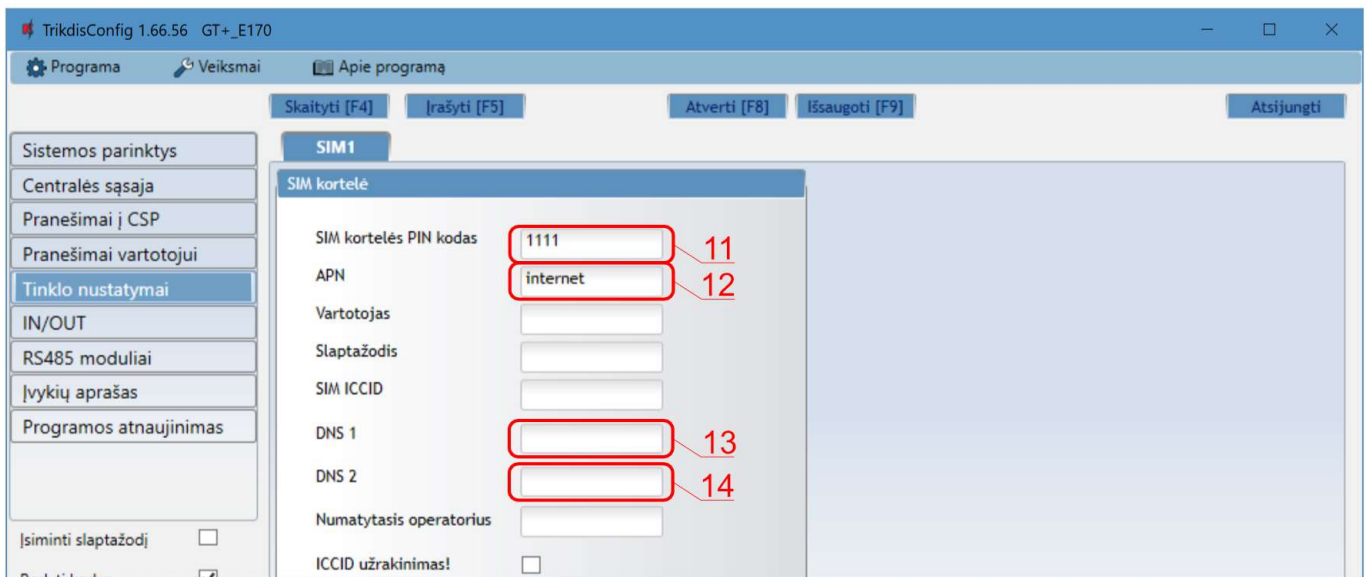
TrikdisConfig 1.66.56 GT+_E170

Programa Veiksmai Apie programą

Skaityti [F4] Įrašyti [F5] Atverti [F8] Išsaugoti [F9] Atsijungti

Sistemos parinktys
Centralės sąsaja
Pranešimai į CSP
Pranešimai vartotojui
Tinklo nustatymai
IN/OUT
RS485 moduliai
Įvykių aprašas
Programos atnaujinimas

Įsiminti slaptažodį

SIM1

SIM kortelė

SIM kortelės PIN kodas 1111
11
APN internet
12
Vartotojas
Slaptažodis
SIM ICCID
DNS 1
13
DNS 2
14
Numatytasis operatorius
ICCID užrakinimas!